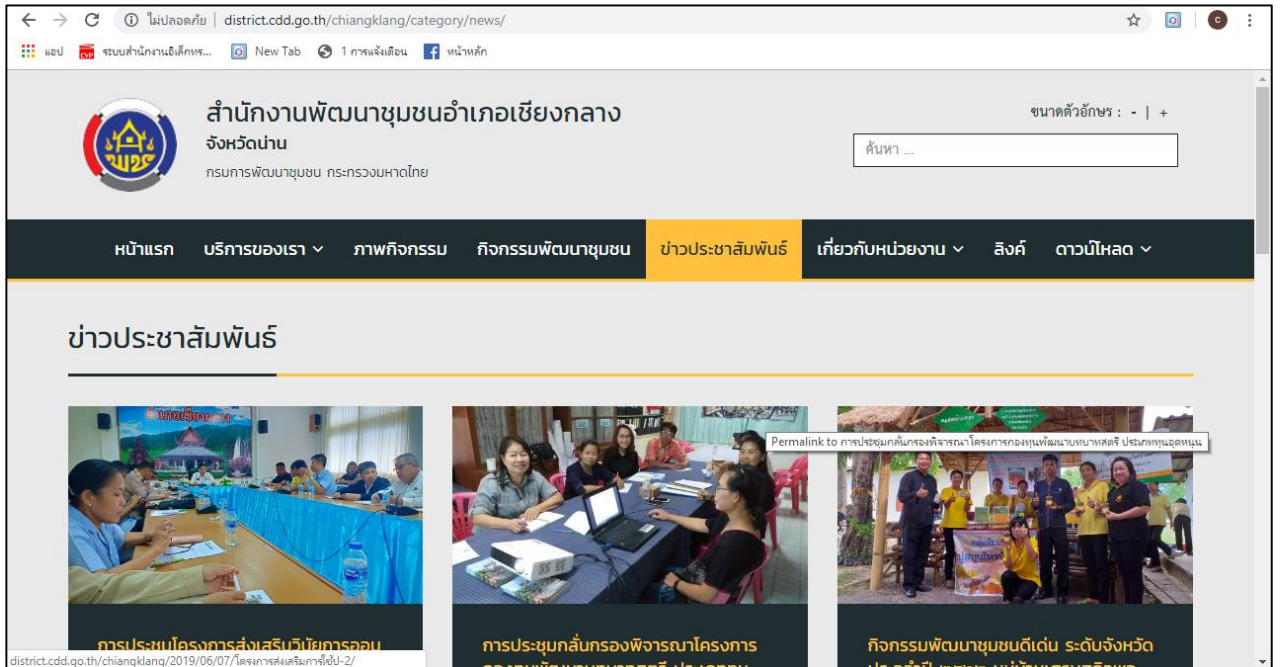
ไม่ปลอดภัย | district.cdd.go.th/chiangklang/category/news/

แอป ระบบสำนักงานอิเล็กทร... New Tab 1 การแจ้งเตือน หน้าหลัก

สำนักงานพัฒนาชุมชนอำเภอเชียงกลาง
จังหวัดน่าน
กรมการพัฒนาชุมชน กระทรวงมหาดไทย

ขนาดตัวอักษร : - | +

ค้นหา ...

หน้าแรก บริการของเรา ภาพกิจกรรม กิจกรรมพัฒนาชุมชน ข่าวประชาสัมพันธ์ เกี่ยวกับหน่วยงาน ลิงค์ ดาวน์โหลด

ข่าวประชาสัมพันธ์

Permalink to การประชุมกลั่นกรองพิจารณาโครงการกองทุนพัฒนาบทบาทสตรี ประเภทเงินอุดหนุน

การประชุมโครงการส่งเสริมวินัยการออม

การประชุมกลั่นกรองพิจารณาโครงการ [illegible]

กิจกรรมพัฒนาชุมชนดีเด่น ระดับจังหวัด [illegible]

district.cdd.go.th/chiangklang/2019/06/07/โครงการส่งเสริมการใช้ป-2/